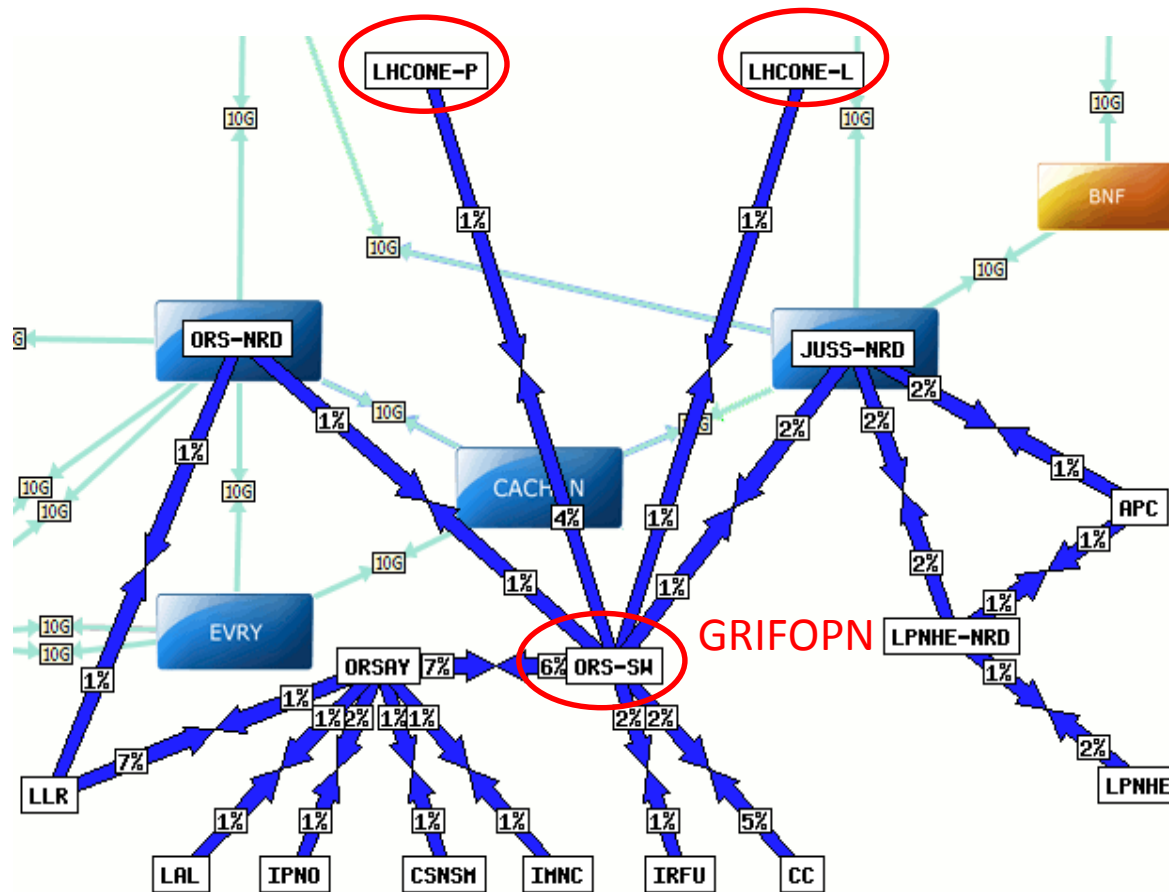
LHCONE-P
LHCONE-L
10G
10G
10G
BNF
1%
1%
10G
10G
G
ORS-NRD
JUSS-NRD
2%
1%
10G
10G
2%
2%
1%
1%
CACH N
10G
10G
10G
APC
4%
1%
10G
1%
2%
1%
10G
1%
1%
EVRY
GRIFOPN
LPNHE-NRD
10G
10G
ORSAY
7%
6%
ORS-SW
1%
1%
1%
1%2%
1%1%
2%2%
2%
7%
LLR
LPNHE
1%
1%
1%
1%
1%
5%
LAL
IPNO
CSNSM
IMNC
IRFU
CC